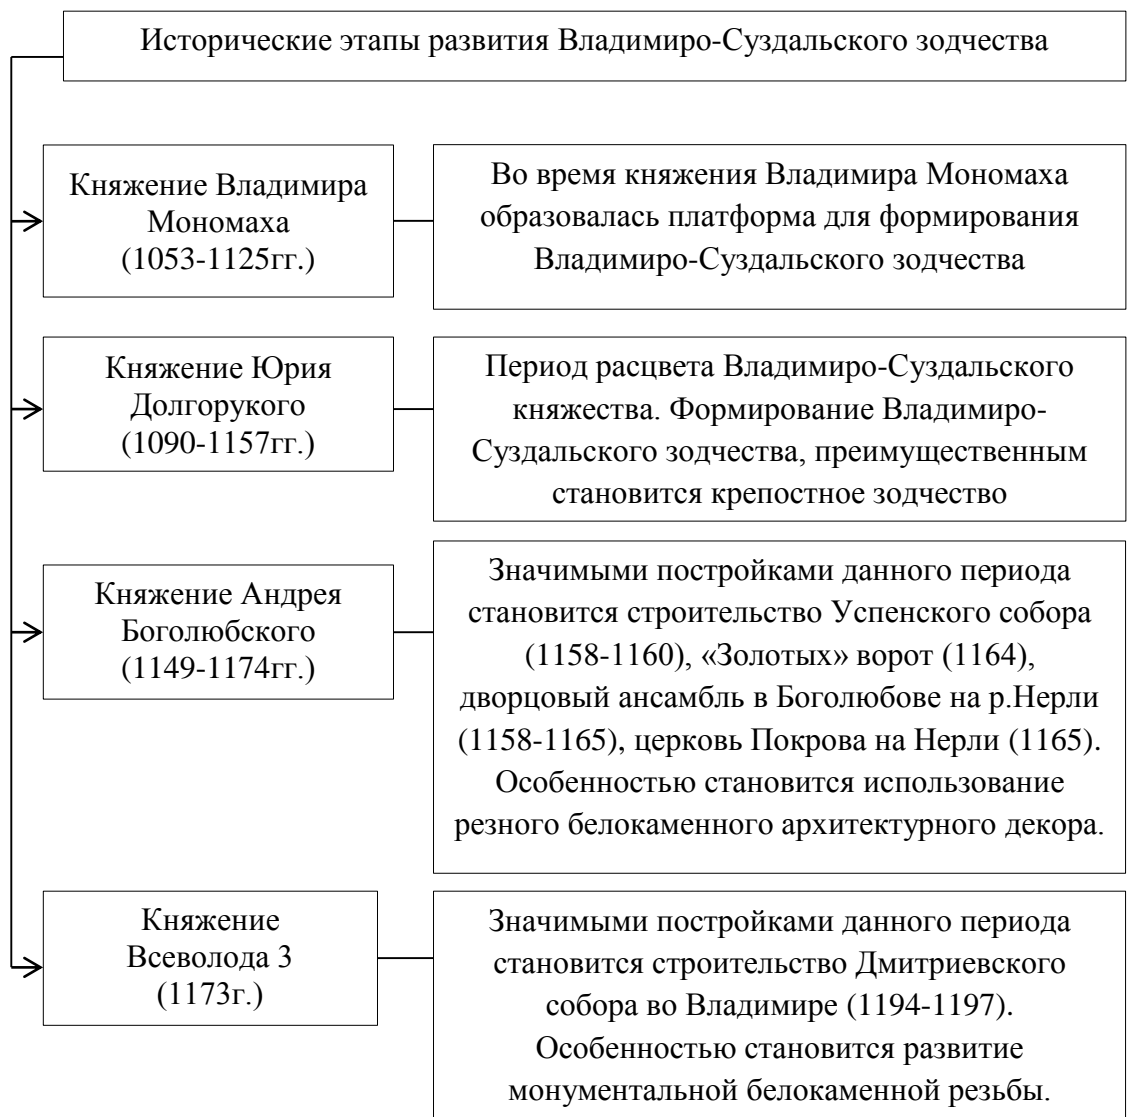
Исторические этапы развития Владимиро-Суздальского зодчества

Княжение Владимира Мономаха (1053-1125гг.)

Во время княжения Владимира Мономаха образовалась платформа для формирования Владимиро-Суздальского зодчества

Княжение Юрия Долгорукого (1090-1157гг.)

Период расцвета Владимиро-Суздальского княжества. Формирование Владимиро-Суздальского зодчества, преимущественным становится крепостное зодчество

Княжение Андрея Боголюбского (1149-1174гг.)

Значимыми постройками данного периода становится строительство Успенского собора (1158-1160), «Золотых» ворот (1164), дворцовый ансамбль в Боголюбове на р.Нерли (1158-1165), церковь Покрова на Нерли (1165). Особенностью становится использование резного белокаменного архитектурного декора.

Княжение Всеволода 3 (1173г.)

Значимыми постройками данного периода становится строительство Дмитриевского собора во Владимире (1194-1197). Особенностью становится развитие монументальной белокаменной резьбы.